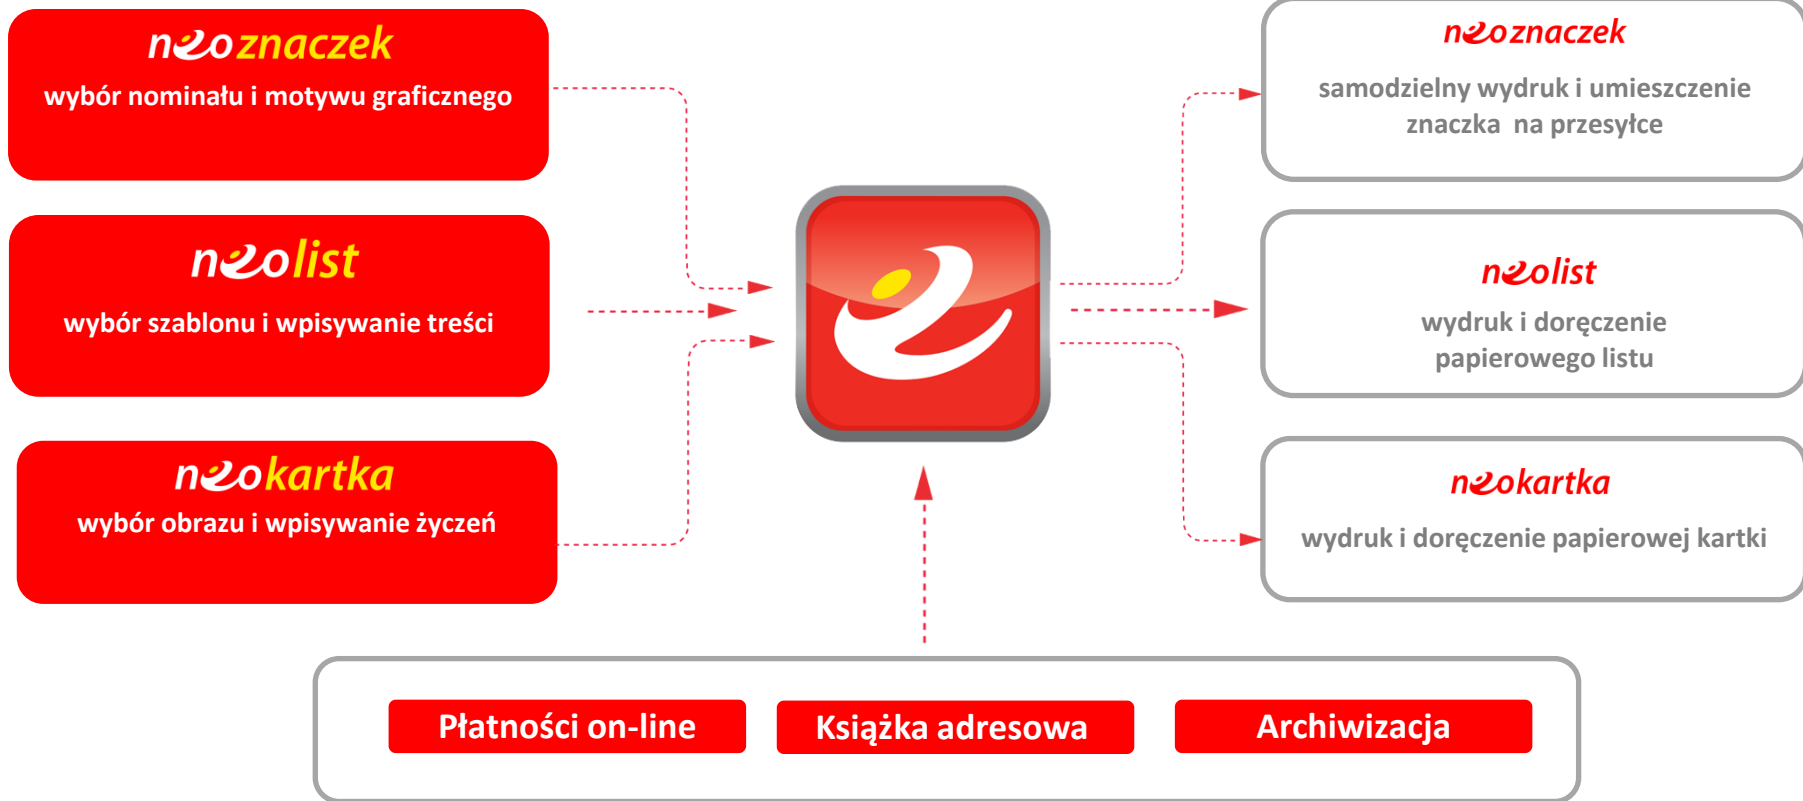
neoznaczek
wybór nominału i motywu graficznego

neolist
wybór szablonu i wpisywanie treści

neokartka
wybór obrazu i wpisywanie życzeń

neoznaczek
samodzielny wydruk i umieszczenie znaczka na przesyłce

neolist
wydruk i doręczenie papierowego listu

neokartka
wydruk i doręczenie papierowej kartki

Płatności on-line

Książka adresowa

Archiwizacja